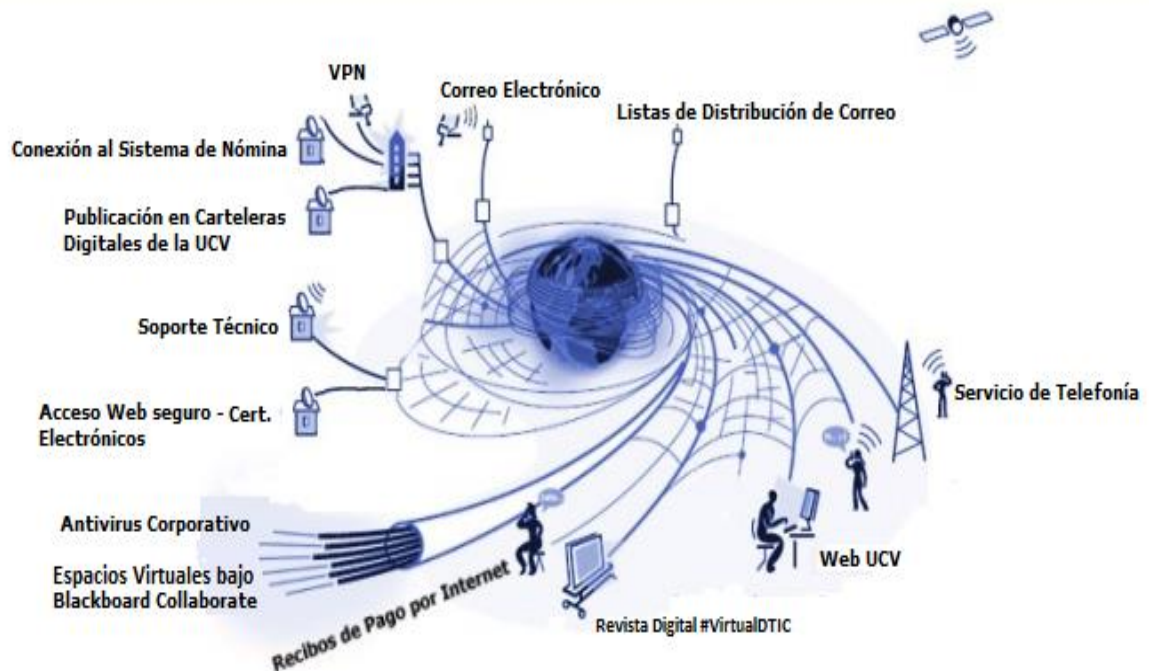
VPN

Correo Electrónico

Listas de Distribución de Correo

Conexión al Sistema de Nómina

Publicación en Carteleras Digitales de la UCV

Soporte Técnico

Servicio de Telefonía

Acceso Web seguro - Cert. Electrónicos

Antivirus Corporativo

Espacios Virtuales bajo Blackboard Collaborate

Recibos de Pago por Internet

Revista Digital #VirtualDTIC

Web UCV